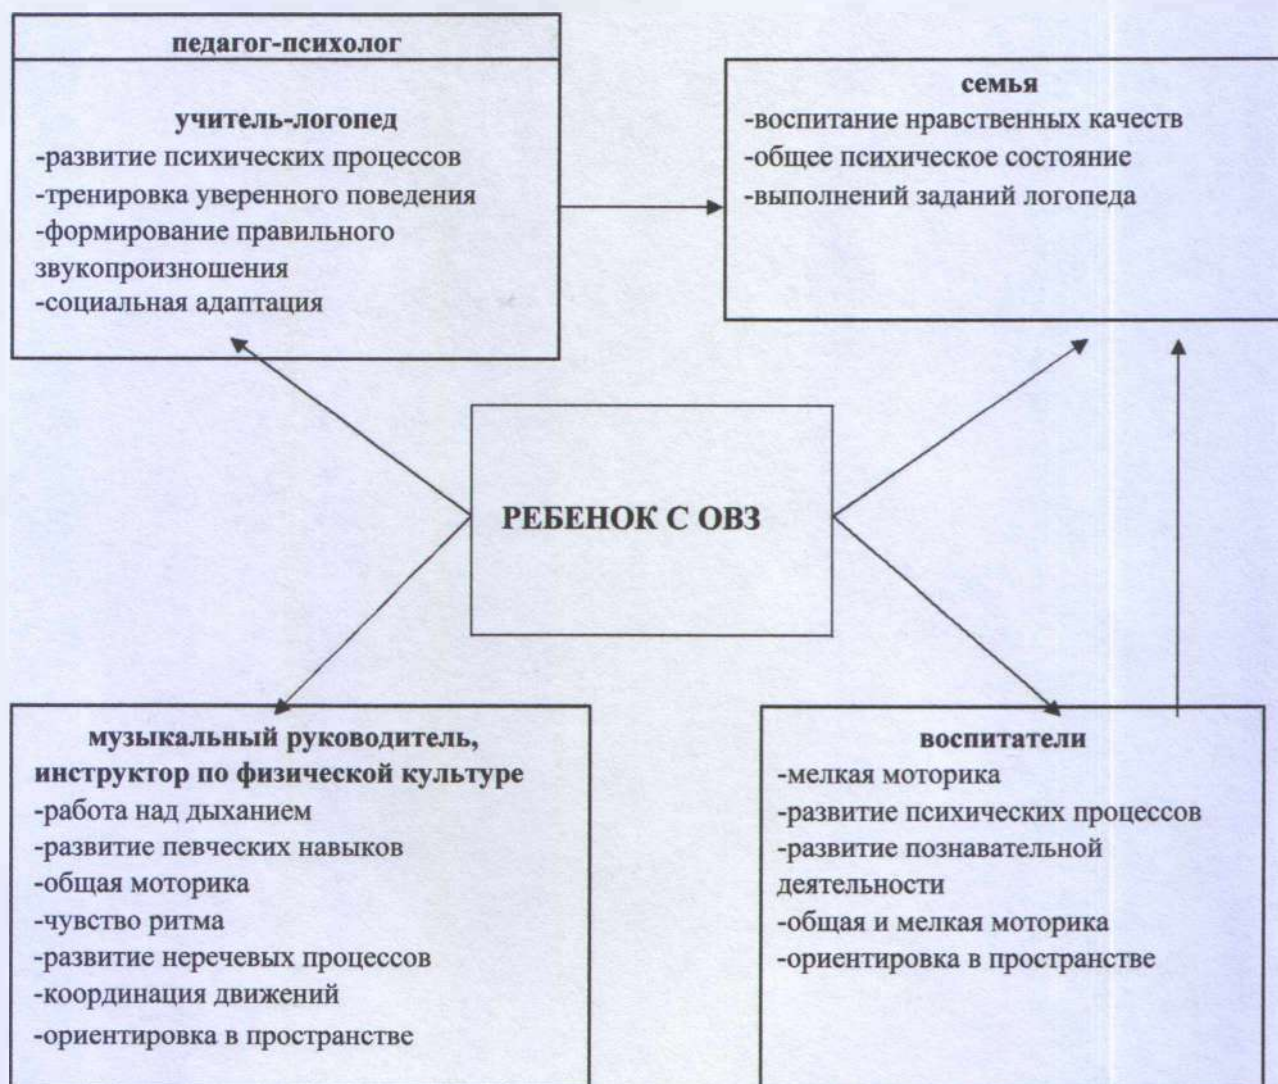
педагог-психолог

учитель-логопед
-развитие психических процессов
-тренировка уверенного поведения
-формирование правильного звукопроизношения
-социальная адаптация

семья
-воспитание нравственных качеств
-общее психическое состояние
-выполнений заданий логопеда

РЕБЕНОК С ОВЗ

музыкальный руководитель, инструктор по физической культуре
-работа над дыханием
-развитие певческих навыков
-общая моторика
-чувство ритма
-развитие неречевых процессов
-координация движений
-ориентировка в пространстве

воспитатели
-мелкая моторика
-развитие психических процессов
-развитие познавательной деятельности
-общая и мелкая моторика
-ориентировка в пространстве